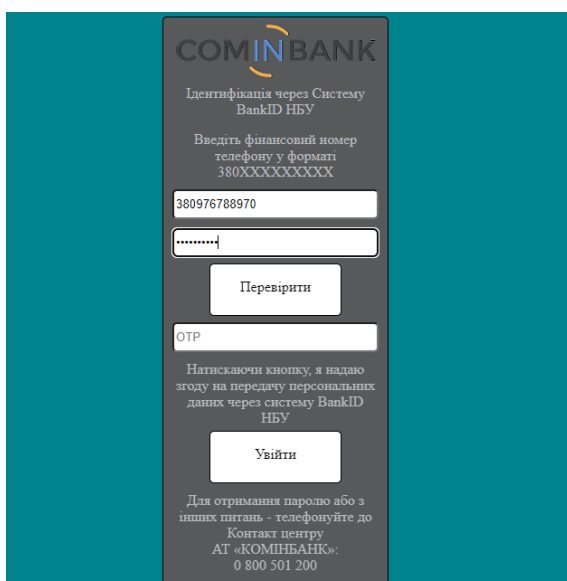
COMINBANK

Ідентифікація через Систему BankID НБУ

Введіть фінансовий номер телефону у форматі 380XXXXXXXXX

380976788970

••••••••••

Перевірити

OTP

Натискаючи кнопку, я надаю згоду на передачу персональних даних через систему BankID НБУ

Увійти

Для отримання паролю або з інших питань - телефонуйте до Контакт центру АТ «КОМІНБАНК»: 0 800 501 200